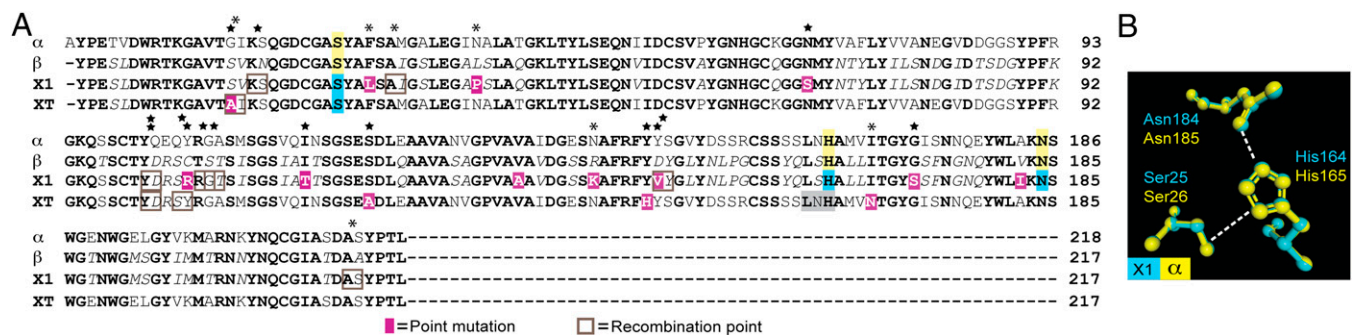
A

α AYPETVDWRTKGAVTGIKSQGDCGASYAFSAMGALEGINALATGKLTYLSEQNIIDCSVPYGNHGCKGGNMYVAFLYVVANEGVDDGGSYPFR 93
β -YPESLDWRTKGAVTSVKNQGDCGASYAFSAIGSLEGALSLAQGKLTYLSEQNVIDCSVAYGNHGCQGGNMYNTYLYILSNDGIDTSDGYPFK 92
X1 -YPESLDWRTKGAVTSVKNQGDCGASYALSAIGSLEGAPSLAQGKLTYLSEQNVIDCSVAYGNHGCQGGSMYNTYLYILSNDGIDTSDGYPFK 92
XT -YPESLDWRTKGAVTAIKSQGDCGASYAFSAMGALEGINALATGKLTYLSEQNIIDCSVPYGNHGCKGGNMYVAFLYVVANEGVDDGGSYPFK 92

α GKQSSCTYQEQYRGASMSGSVQINSGSESDLEAAVANVGPVAVAIDGESNAFRFYYSGVYDSSRCSSSSLNHAMVITGYGISNNQEYWLAKNS 186
β GKQTSCTYDRSRTSTSISGSIAITSGSESDLQAAVASAGPVAVAVDGSSRAFRFYDYGLYNLPGCSSYQLSHALLITGYGSFNGNQYWLVKNS 185
X1 GKQTSCTYDRSRRSTSISGSIATTSGSESDLQAAVASAGPVAVAADGSSKAFRFYVYGLYNLPGCSSYQLSHALLITGYGSFNGNQYWLIKNS 185
XT GKQSSCTYDRSYRGASMSGSVQINSGSESADLEAAVANVGPVAVAIDGESNAFRFHYSGVYDSSRCSSSSLNHAMVNTGYGISNNQEYWLAKNS 185

α WGENWGELGYVKMARNKYNQCGIASDASYPTL------------------------------------------------------------- 218
β WGTNWGMSGYIMMTRNNYNQCGIATDAAYPTL------------------------------------------------------------- 217
X1 WGTNWGMSGYIMMTRNNYNQCGIATDASYPTL------------------------------------------------------------- 217
XT WGENWGELGYVKMARNKYNQCGIASDASYPTL------------------------------------------------------------- 217

=Point mutation =Recombination point

B

Asn184
Asn185
His164
His165
Ser25
Ser26
X1 α